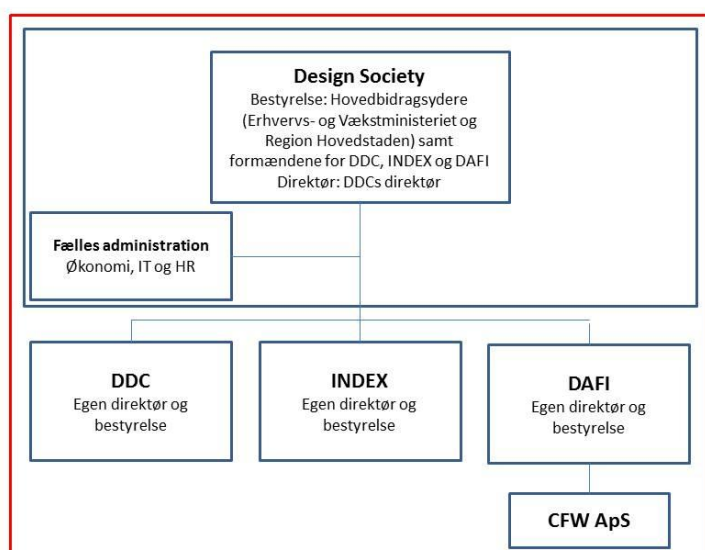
Design Society
Bestyrelse: Hovedbidragsydere (Erhvervs- og Vækstministeriet og Region Hovedstaden) samt formændene for DDC, INDEX og DAFI
Direktør: DDCs direktør

Fælles administration
Økonomi, IT og HR

DDC
Egen direktør og bestyrelse

INDEX
Egen direktør og bestyrelse

DAFI
Egen direktør og bestyrelse

CFW ApS